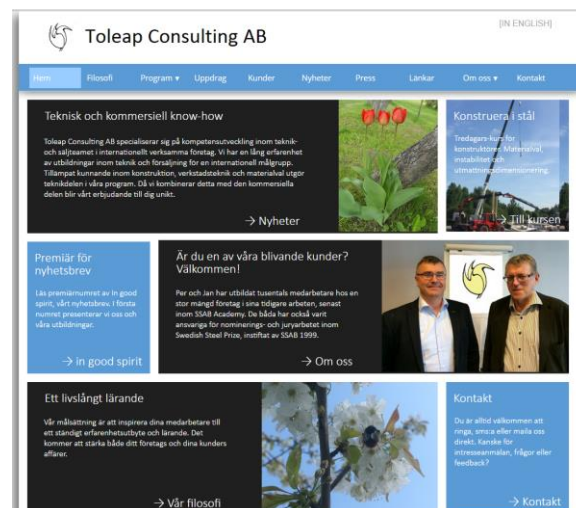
Toleap Consulting AB

[IN ENGLISH]

Hem Filosofi Program ▾ Uppdrag Kunder Nyheter Press Länkar Om oss ▾ Kontakt

Teknisk och kommersiell know-how

Toleap Consulting AB specialiserar sig på kompetensutveckling inom teknik- och säljteamet i internationellt verksamma företag. Vi har en lång erfarenhet av utbildningar inom teknik och försäljning för en internationell målgrupp. Tillämpat kunnande inom konstruktion, verkstadsteknik och materialval utgör teknikdelen i våra program. Då vi kombinerar detta med den kommersiella delen blir vårt erbjudande till dig unikt.

→ Nyheter

Konstruera i stål

Tredagars-kurs för konstruktörer. Material, instabilitet och utmattningsdimensionering.

→ Till kursen

Premiär för nyhetsbrev

Läs premiärnumret av In good spirit, vårt nyhetsbrev. I första numret presenterar vi oss och våra utbildningar.

→ in good spirit

Är du en av våra blivande kunder? Välkommen!

Per och Jan har utbildat tusentals medarbetare hos en stor mängd företag i sina tidigare arbeten, senast inom SSAB Academy. De båda har också varit ansvariga för nominerings- och juryarbetet inom Swedish Steel Prize, instiftat av SSAB 1999.

→ Om oss

Ett livslångt lärande

Vår målsättning är att inspirera dina medarbetare till ett ständigt erfarenhetsutbyte och lärande. Det kommer att stärka både ditt företags och dina kunders affärer.

→ Vår filosofi

Kontakt

Du är alltid välkommen att ringa, sms:a eller maila oss direkt. Kanske för intresseanmälan, frågor eller feedback?

→ Kontakt